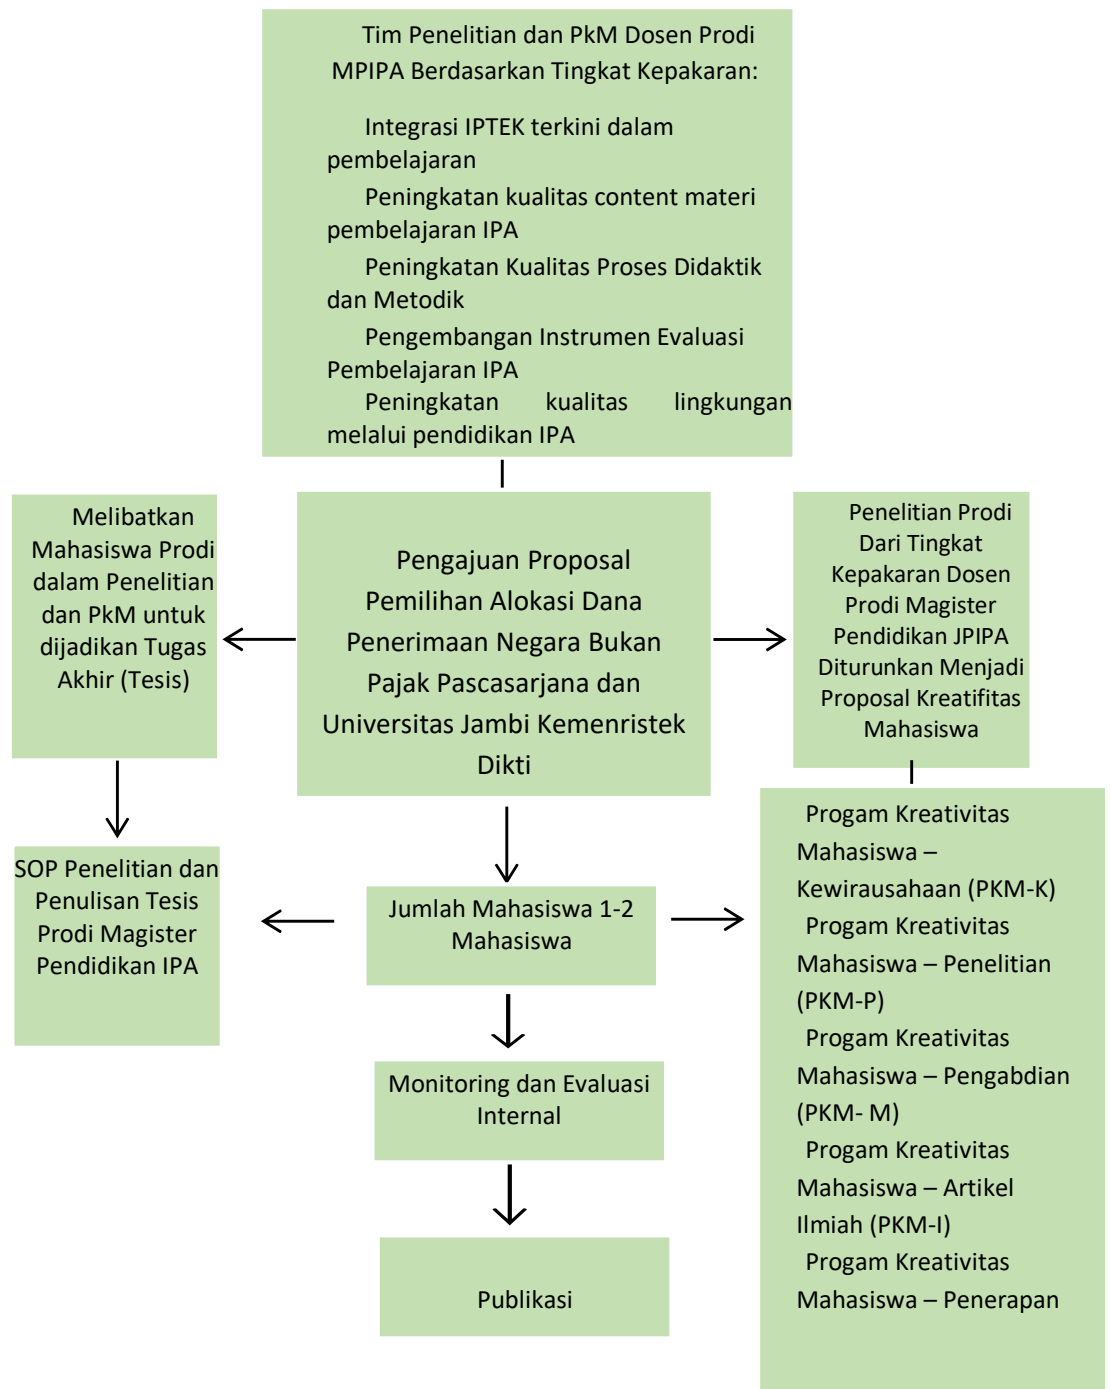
Tim Penelitian dan PkM Dosen Prodi MPIPA Berdasarkan Tingkat Kepakaran:

Integrasi IPTEK terkini dalam pembelajaran

Peningkatan kualitas content materi pembelajaran IPA

Peningkatan Kualitas Proses Didaktik dan Metodik

Pengembangan Instrumen Evaluasi Pembelajaran IPA

Peningkatan kualitas lingkungan melalui pendidikan IPA

Melibatkan Mahasiswa Prodi dalam Penelitian dan PkM untuk dijadikan Tugas Akhir (Tesis)

Pengajuan Proposal Pemilihan Alokasi Dana Penerimaan Negara Bukan Pajak Pascasarjana dan Universitas Jambi Kemenristek Dikti

Penelitian Prodi Dari Tingkat Kepakaran Dosen Prodi Magister Pendidikan JPIPA Diturunkan Menjadi Proposal Kreatifitas Mahasiswa

SOP Penelitian dan Penulisan Tesis Prodi Magister Pendidikan IPA

Jumlah Mahasiswa 1-2 Mahasiswa

Progam Kreativitas Mahasiswa – Kewirausahaan (PKM-K)

Progam Kreativitas Mahasiswa – Penelitian (PKM-P)

Progam Kreativitas Mahasiswa – Pengabdian (PKM- M)

Progam Kreativitas Mahasiswa – Artikel Ilmiah (PKM-I)

Progam Kreativitas Mahasiswa – Penerapan

Monitoring dan Evaluasi Internal

Publikasi